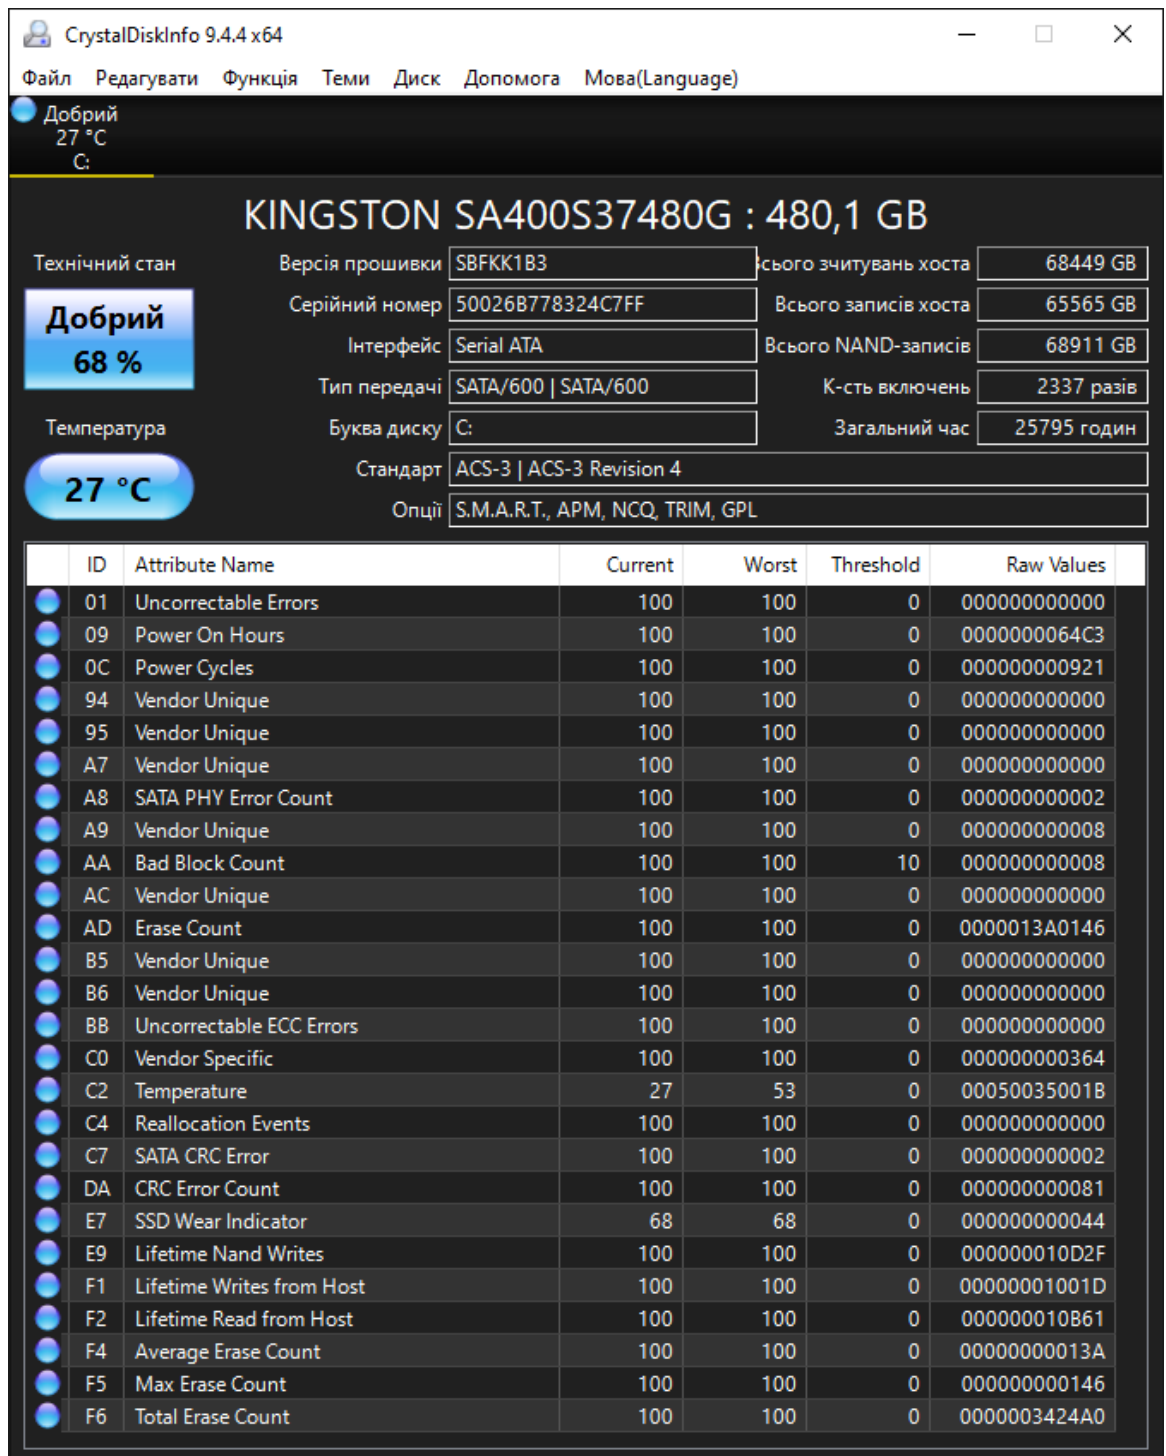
CrystalDiskInfo 9.4.4 x64

Файл Редагувати Функція Теми Диск Допомога Мова(Language)

Добрий
27 °C
C:

KINGSTON SA400S37480G : 480,1 GB

Технічний стан

Добрий
68 %

Температура

27 °C

Версія прошивки SBFKK1B3
Серійний номер 50026B778324C7FF
Інтерфейс Serial ATA
Тип передачі SATA/600 | SATA/600
Буква диску C:
Стандарт ACS-3 | ACS-3 Revision 4
Опції S.M.A.R.T., APM, NCQ, TRIM, GPL

сього зчитувань хоста 68449 GB
Всього записів хоста 65565 GB
Всього NAND-записів 68911 GB
К-сть включень 2337 разів
Загальний час 25795 годин

| ID | Attribute Name | Current | Worst | Threshold | Raw Values |
|---|---|---|---|---|---|
| 01 | Uncorrectable Errors | 100 | 100 | 0 | 000000000000 |
| 09 | Power On Hours | 100 | 100 | 0 | 0000000064C3 |
| 0C | Power Cycles | 100 | 100 | 0 | 000000000921 |
| 94 | Vendor Unique | 100 | 100 | 0 | 000000000000 |
| 95 | Vendor Unique | 100 | 100 | 0 | 000000000000 |
| A7 | Vendor Unique | 100 | 100 | 0 | 000000000000 |
| A8 | SATA PHY Error Count | 100 | 100 | 0 | 000000000002 |
| A9 | Vendor Unique | 100 | 100 | 0 | 000000000008 |
| AA | Bad Block Count | 100 | 100 | 10 | 000000000008 |
| AC | Vendor Unique | 100 | 100 | 0 | 000000000000 |
| AD | Erase Count | 100 | 100 | 0 | 0000013A0146 |
| B5 | Vendor Unique | 100 | 100 | 0 | 000000000000 |
| B6 | Vendor Unique | 100 | 100 | 0 | 000000000000 |
| BB | Uncorrectable ECC Errors | 100 | 100 | 0 | 000000000000 |
| C0 | Vendor Specific | 100 | 100 | 0 | 000000000364 |
| C2 | Temperature | 27 | 53 | 0 | 00050035001B |
| C4 | Reallocation Events | 100 | 100 | 0 | 000000000000 |
| C7 | SATA CRC Error | 100 | 100 | 0 | 000000000002 |
| DA | CRC Error Count | 100 | 100 | 0 | 000000000081 |
| E7 | SSD Wear Indicator | 68 | 68 | 0 | 000000000044 |
| E9 | Lifetime Nand Writes | 100 | 100 | 0 | 000000010D2F |
| F1 | Lifetime Writes from Host | 100 | 100 | 0 | 00000001001D |
| F2 | Lifetime Read from Host | 100 | 100 | 0 | 000000010B61 |
| F4 | Average Erase Count | 100 | 100 | 0 | 00000000013A |
| F5 | Max Erase Count | 100 | 100 | 0 | 000000000146 |
| F6 | Total Erase Count | 100 | 100 | 0 | 0000003424A0 |